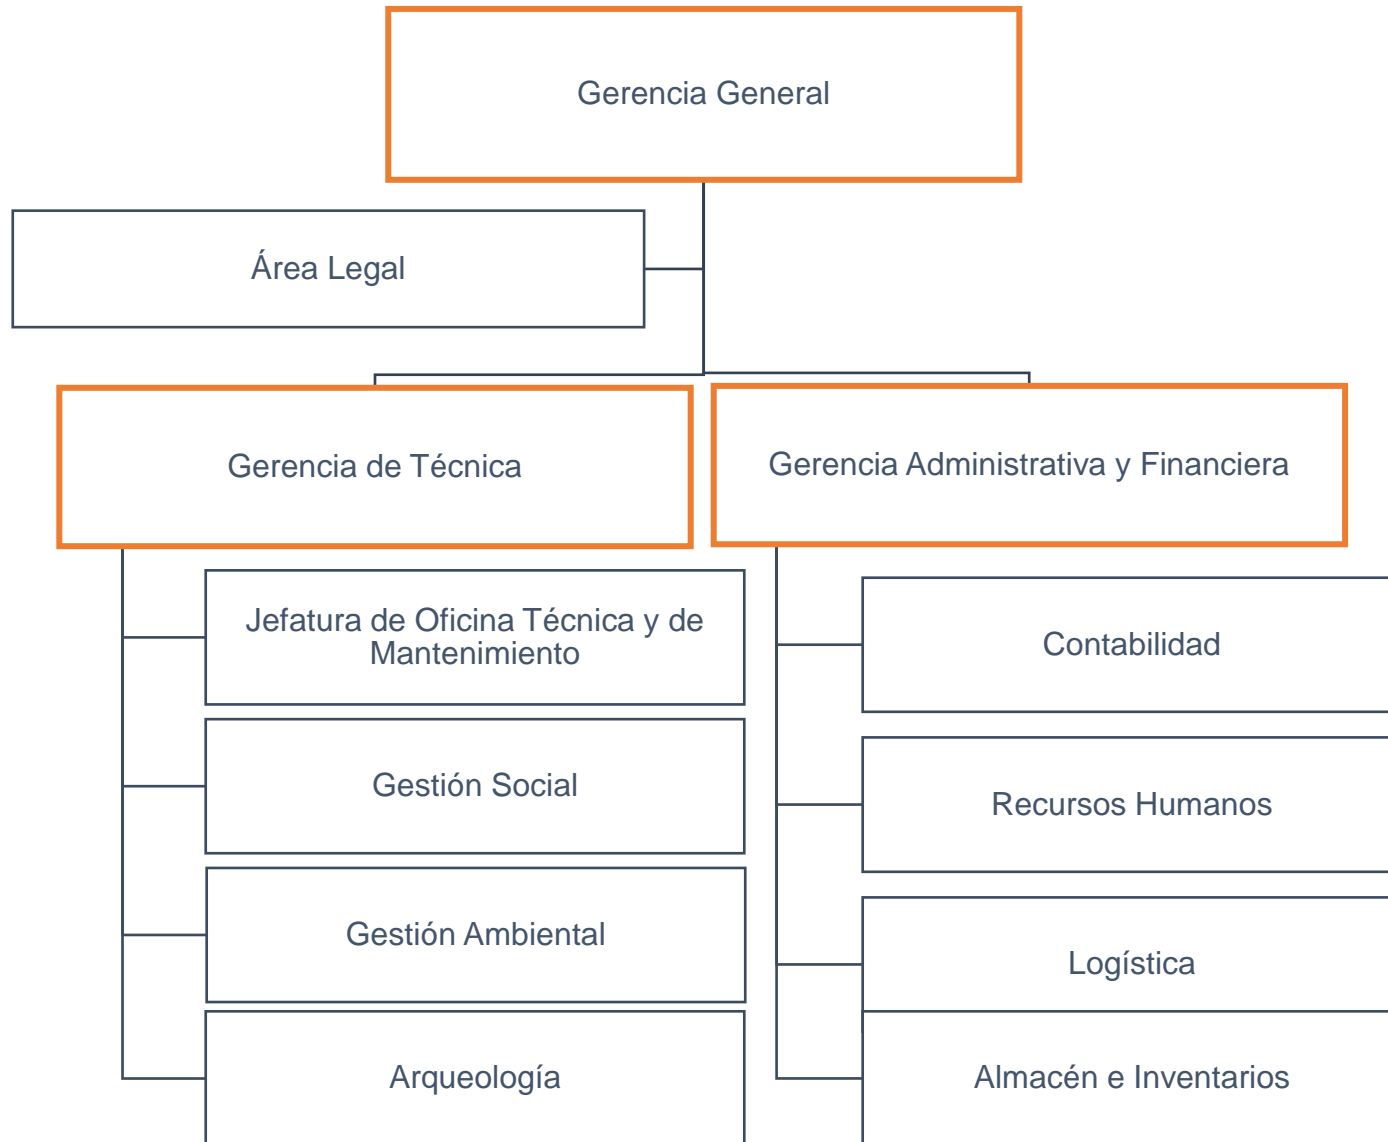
Gerencia General

Área Legal

Gerencia de Técnica

Gerencia Administrativa y Financiera

Jefatura de Oficina Técnica y de Mantenimiento

Gestión Social

Gestión Ambiental

Arqueología

Contabilidad

Recursos Humanos

Logística

Almacén e Inventarios